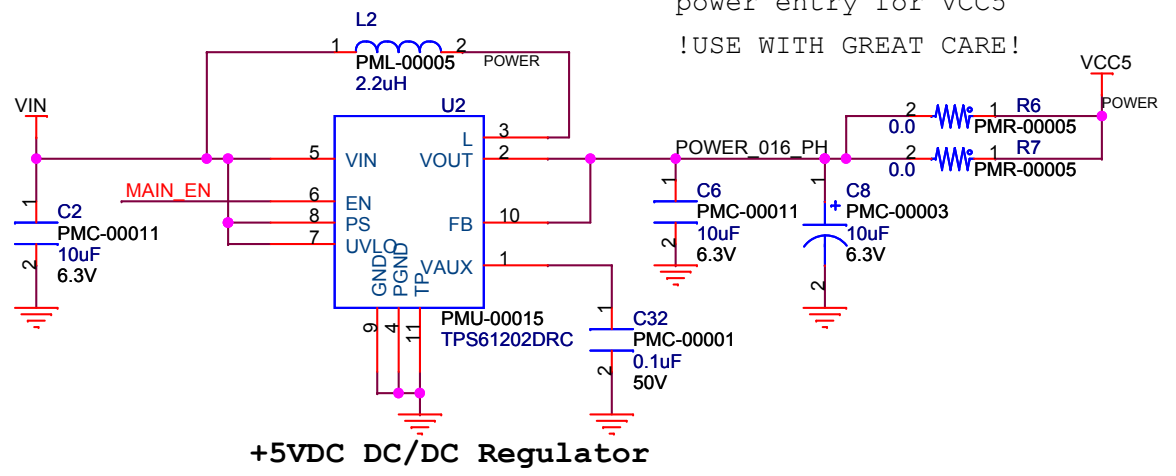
power entry for VCC5

!USE WITH GREAT CARE!

L2
1 2
PML-00005
2.2uH
POWER

VCC5
POWER

VIN

U2
3
L
5
VIN
VOUT
2
POWER_016_PH

2 1 R6
0.0 PMR-00005
2 1 R7
0.0 PMR-00005

MAIN_EN
6
EN
8
PS
FB
10
7
UVLO
GND
PGND
TP
VAUX
1

1
C2
PMC-00011
10uF
6.3V
2

1
C6
PMC-00011
10uF
6.3V
2

1
C8
+
PMC-00003
10uF
6.3V
2

9 4 11
PMU-00015
TPS61202DRC

1
C32
PMC-00001
0.1uF
50V
2

+5VDC DC/DC Regulator